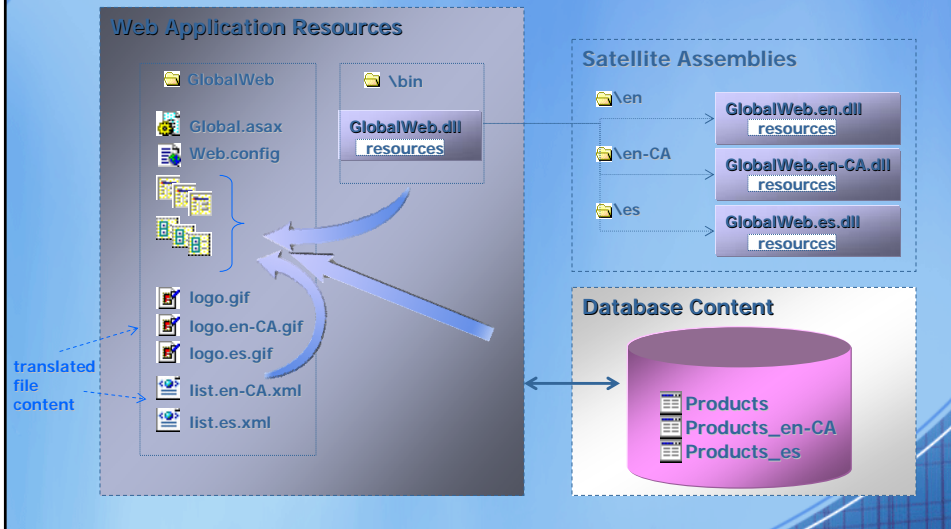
Web Application Resources

GlobalWeb

Global.asax
Web.config

logo.gif
logo.en-CA.gif
logo.es.gif
list.en-CA.xml
list.es.xml

\bin

GlobalWeb.dll
resources

translated file content

Satellite Assemblies

\en
GlobalWeb.en.dll
resources

\en-CA
GlobalWeb.en-CA.dll
resources

\es
GlobalWeb.es.dll
resources

Database Content

Products
Products_en-CA
Products_es